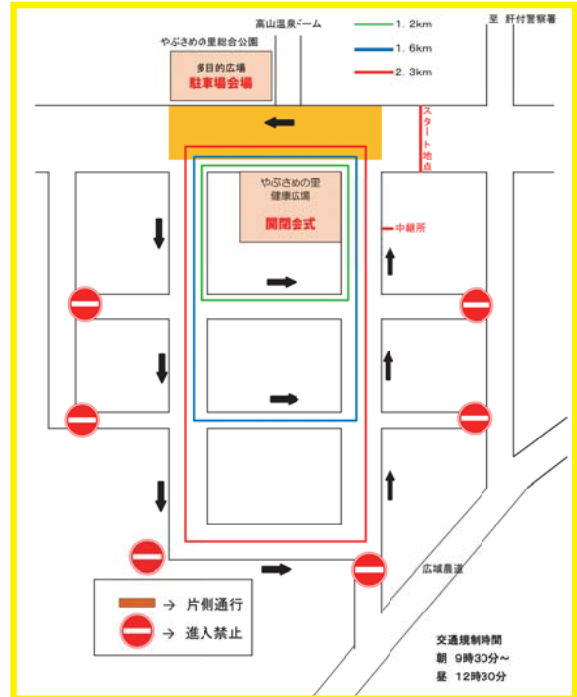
高山温泉ドーム

至 肝付警察署

1．2km

1．6km

2．3km

やぶさめの里総合公園

多目的広場
駐車場会場

スタート地点

やぶさめの里
健康広場

開閉会式

中継所

広域農道

→ 片側通行

→ 進入禁止

交通規制時間
朝 9時30分～
昼 12時30分